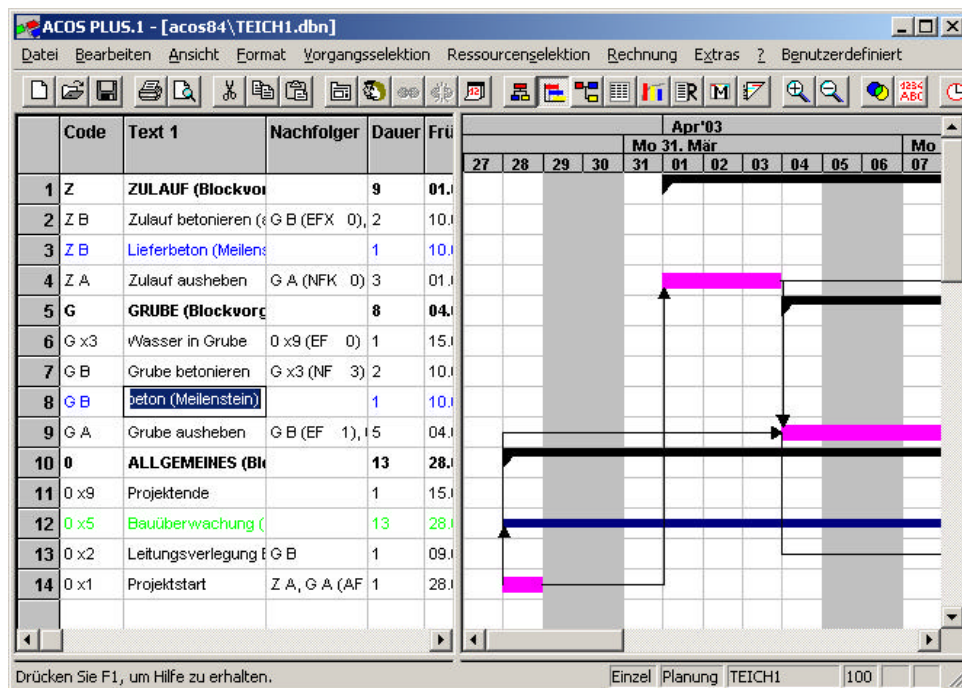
ACOS PLUS.1 - [acos84\TEICH1.dbn]

Datei Bearbeiten Ansicht Format Vorgangsselektion Ressourcenselektion Rechnung Extras ? Benutzerdefiniert

| | Code | Text 1 | Nachfolger | Dauer | Frü |
|---|---|---|---|---|---|
| 1 | Z | ZULAUF (Blockvor | | 9 | 01.( |
| 2 | Z B | Zulauf betonieren (( | G B (EFX 0), | 2 | 10.( |
| 3 | Z B | Lieferbeton (Meilens | | 1 | 10.( |
| 4 | Z A | Zulauf ausheben | G A (NFK 0) | 3 | 01.( |
| 5 | G | GRUBE (Blockvorg | | 8 | 04.( |
| 6 | G x3 | Wasser in Grube | 0 x9 (EF 0) | 1 | 15.( |
| 7 | G B | Grube betonieren | G x3 (NF 3) | 2 | 10.( |
| 8 | G B | beton (Meilenstein) | | 1 | 10.( |
| 9 | G A | Grube ausheben | G B (EF 1), ( | 5 | 04.( |
| 10 | 0 | ALLGEMEINES (Blo | | 13 | 28.( |
| 11 | 0 x9 | Projektende | | 1 | 15.( |
| 12 | 0 x5 | Bauüberwachung ( | | 13 | 28.( |
| 13 | 0 x2 | Leitungsverlegung E | G B | 1 | 09.( |
| 14 | 0 x1 | Projektstart | Z A, G A (AF | 1 | 28.( |

Apr'03
Mo 31. Mär
Mo
27 28 29 30 31 01 02 03 04 05 06 07

Drücken Sie F1, um Hilfe zu erhalten.
Einzel Planung TEICH1 100